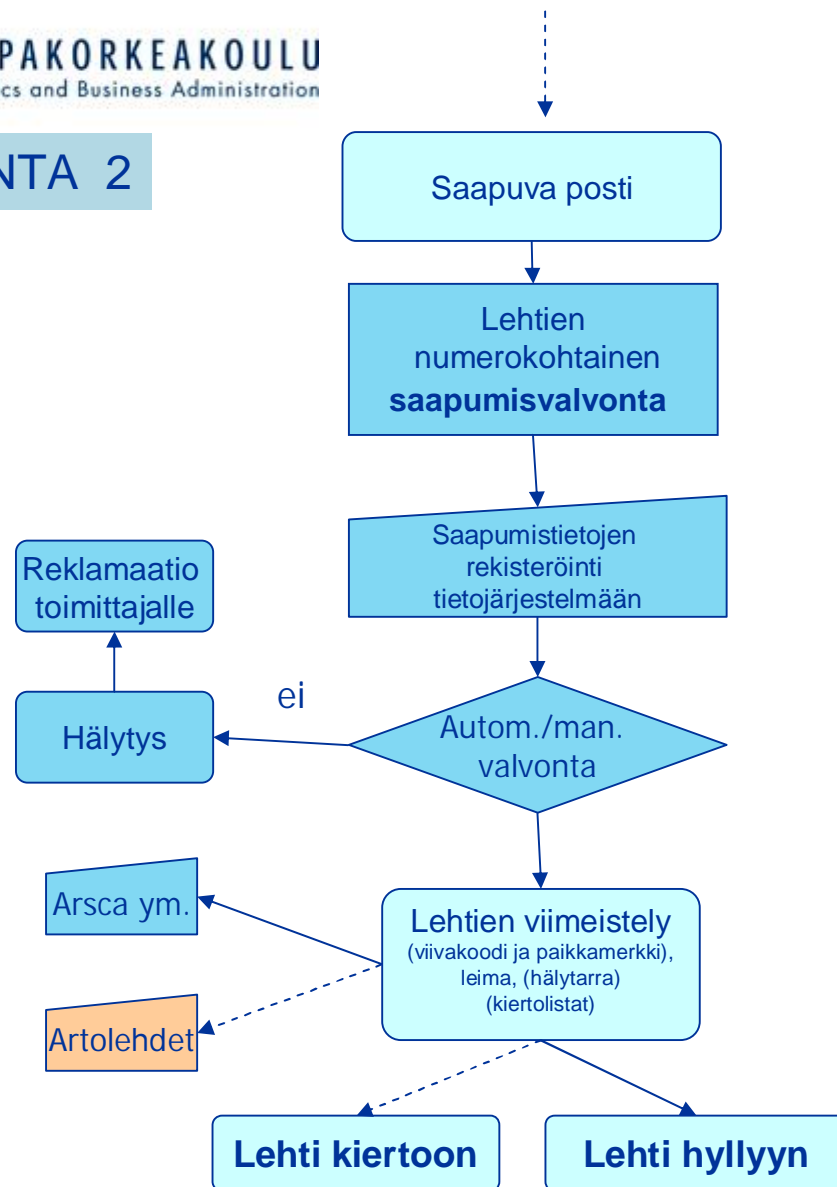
PAKORKEAKOULU
cs and Business Administration

NTA 2

Saapuva posti

Lehtien numerokohtainen **saapumisvalvonta**

Saapumistietojen rekisteröinti tietojärjestelmään

Reklamaatio toimittajalle

Hälytys

ei

Autom./man. valvonta

Arsca ym.

Artolehdet

Lehtien viimeistely (viivakoodi ja paikkamerkki), leima, (hälytarra) (kiertolistat)

**Lehti kiertoon**

**Lehti hyllyyn**